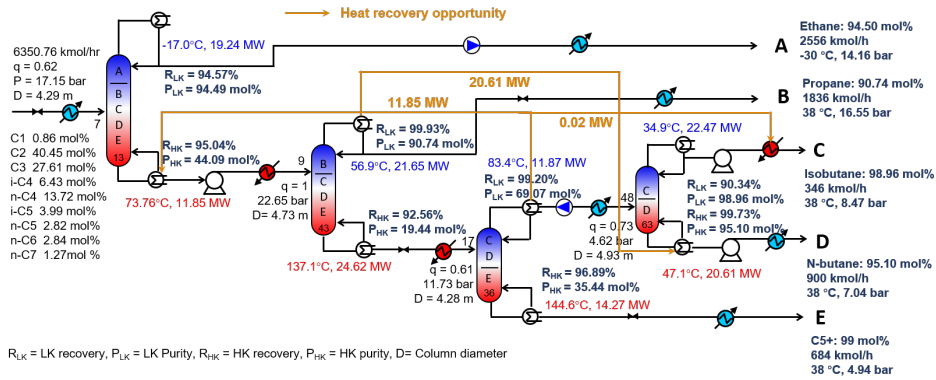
Heat recovery opportunity

-17.0°C, 19.24 MW

6350.76 kmol/hr
q = 0.62
P = 17.15 bar
D = 4.29 m

A
B
C
D
E
13
7

$R_{LK}$ = 94.57%
$P_{LK}$ = 94.49 mol%

Ethane: 94.50 mol%
2556 kmol/h
-30 °C, 14.16 bar

A

20.61 MW

Propane: 90.74 mol%
1836 kmol/h
38 °C, 16.55 bar

B

11.85 MW

0.02 MW

$R_{LK}$ = 99.93%
$P_{LK}$ = 90.74 mol%

34.9°C, 22.47 MW

C1 0.86 mol%
C2 40.45 mol%
C3 27.61 mol%
i-C4 6.43 mol%
n-C4 13.72 mol%
i-C5 3.99 mol%
n-C5 2.82 mol%
n-C6 2.84 mol%
n-C7 1.27mol %

$R_{HK}$ = 95.04%
$P_{HK}$ = 44.09 mol%

73.76°C, 11.85 MW

9
B
C
D
E
43

q = 1
22.65 bar
D= 4.73 m

56.9°C, 21.65 MW

83.4°C, 11.87 MW

$R_{LK}$ = 99.20%
$P_{LK}$ = 69.07 mol%

C

Isobutane: 98.96 mol%
346 kmol/h
38 °C, 8.47 bar

48
C
D
63

$R_{LK}$ = 90.34%
$P_{LK}$ = 98.96 mol%
$R_{HK}$ = 99.73%
$P_{HK}$ = 95.10 mol%

q = 0.73
4.62 bar
D= 4.93 m

$R_{HK}$ = 92.56%
$P_{HK}$ = 19.44 mol%

17
C
D
E
36

D

N-butane: 95.10 mol%
900 kmol/h
38 °C, 7.04 bar

137.1°C, 24.62 MW

q = 0.61
11.73 bar
D = 4.28 m

$R_{HK}$ = 96.89%
$P_{HK}$ = 35.44 mol%

47.1°C, 20.61 MW

144.6°C, 14.27 MW

E

C5+: 99 mol%
684 kmol/h
38 °C, 4.94 bar

$R_{LK}$ = LK recovery, $P_{LK}$ = LK Purity, $R_{HK}$ = HK recovery, $P_{HK}$ = HK purity, D= Column diameter